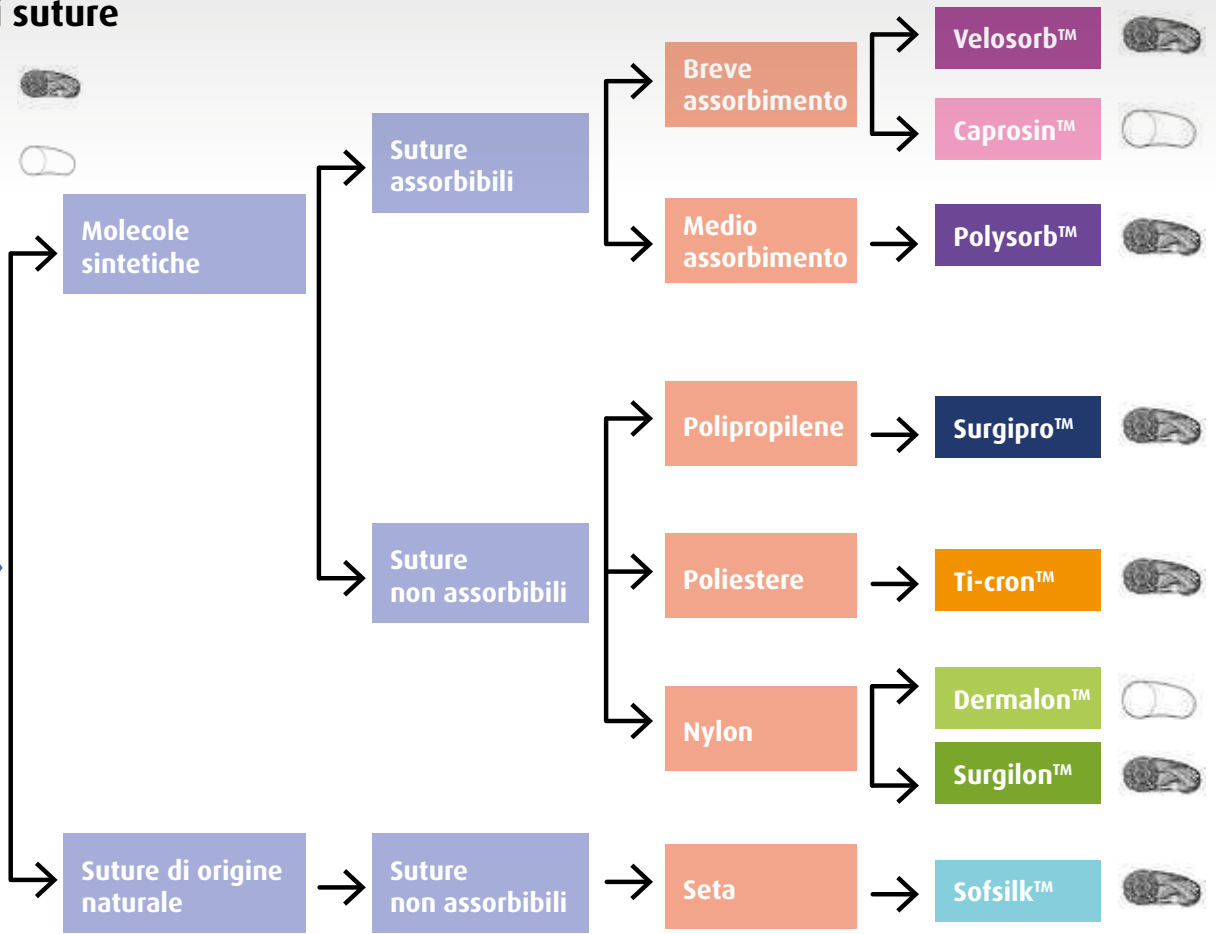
suture

Molecole sintetiche

Suture assorbibili

Breve assorbimento

Velosorb™

Caprosin™

Medio assorbimento

Polysorb™

Suture non assorbibili

Polipropilene

Surgipro™

Poliestere

Ti-cron™

Nylon

Dermalon™

Surgilon™

Suture di origine naturale

Suture non assorbibili

Seta

Sofsilk™